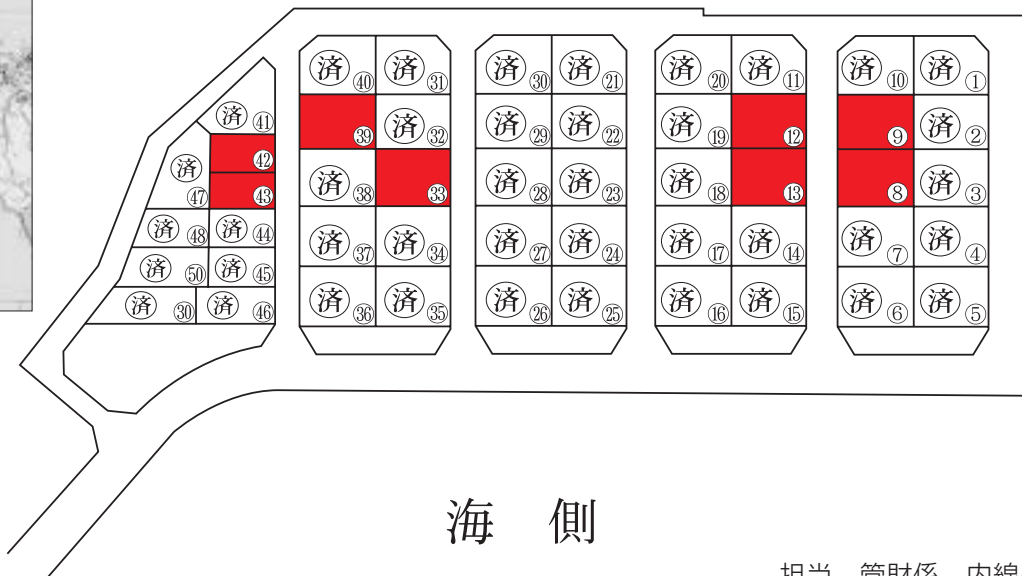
済 41
済 42
47 43
済 48 済 44
済 50 済 45
済 30 済 46

済 40 済 31
39 済 32
済 38 33
済 37 済 34
済 36 済 35

済 30 済 21
済 29 済 22
済 28 済 23
済 27 済 24
済 26 済 25

済 20 済 11
済 19 12
済 18 13
済 17 済 14
済 16 済 15

済 10 済 1
9 済 2
8 済 3
済 7 済 4
済 6 済 5

海 側

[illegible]